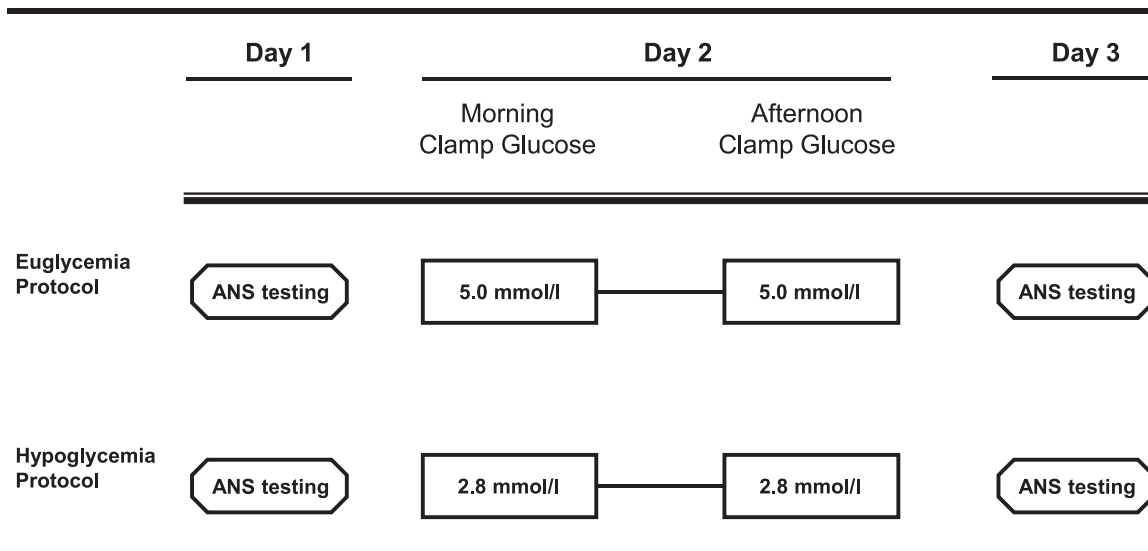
Day 1

Day 2

Day 3

Morning Clamp Glucose

Afternoon Clamp Glucose

Euglycemia Protocol

ANS testing

5.0 mmol/l

5.0 mmol/l

ANS testing

Hypoglycemia Protocol

ANS testing

2.8 mmol/l

2.8 mmol/l

ANS testing